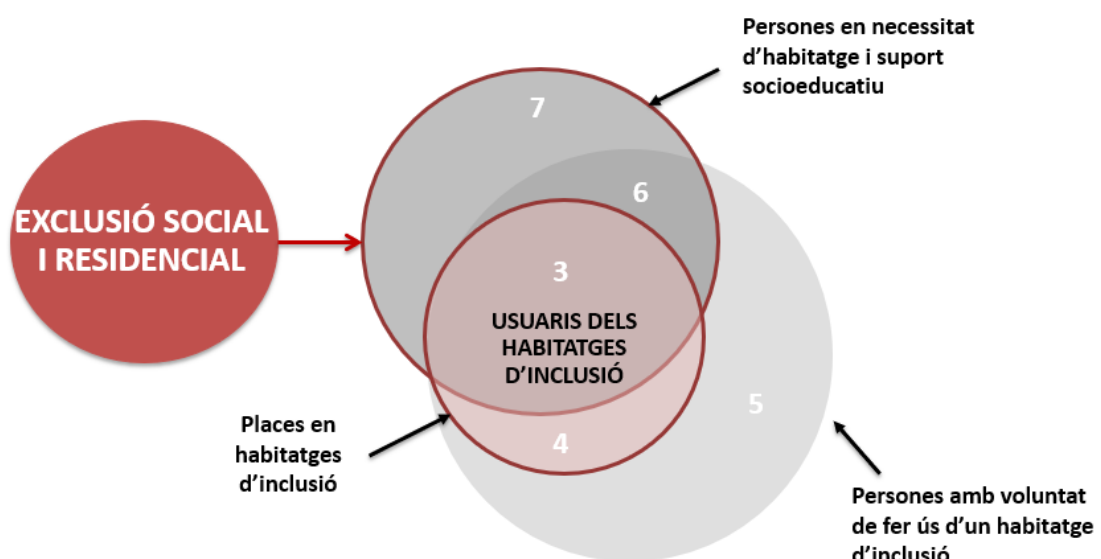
Persones en necessitat d'habitatge i suport socioeducatiu

7

6

EXCLUSIÓ SOCIAL I RESIDENCIAL

3

USUARIS DELS HABITATGES D'INCLUSIÓ

5

4

Places en habitatges d'inclusió

Persones amb voluntat de fer ús d'un habitatge d'inclusió